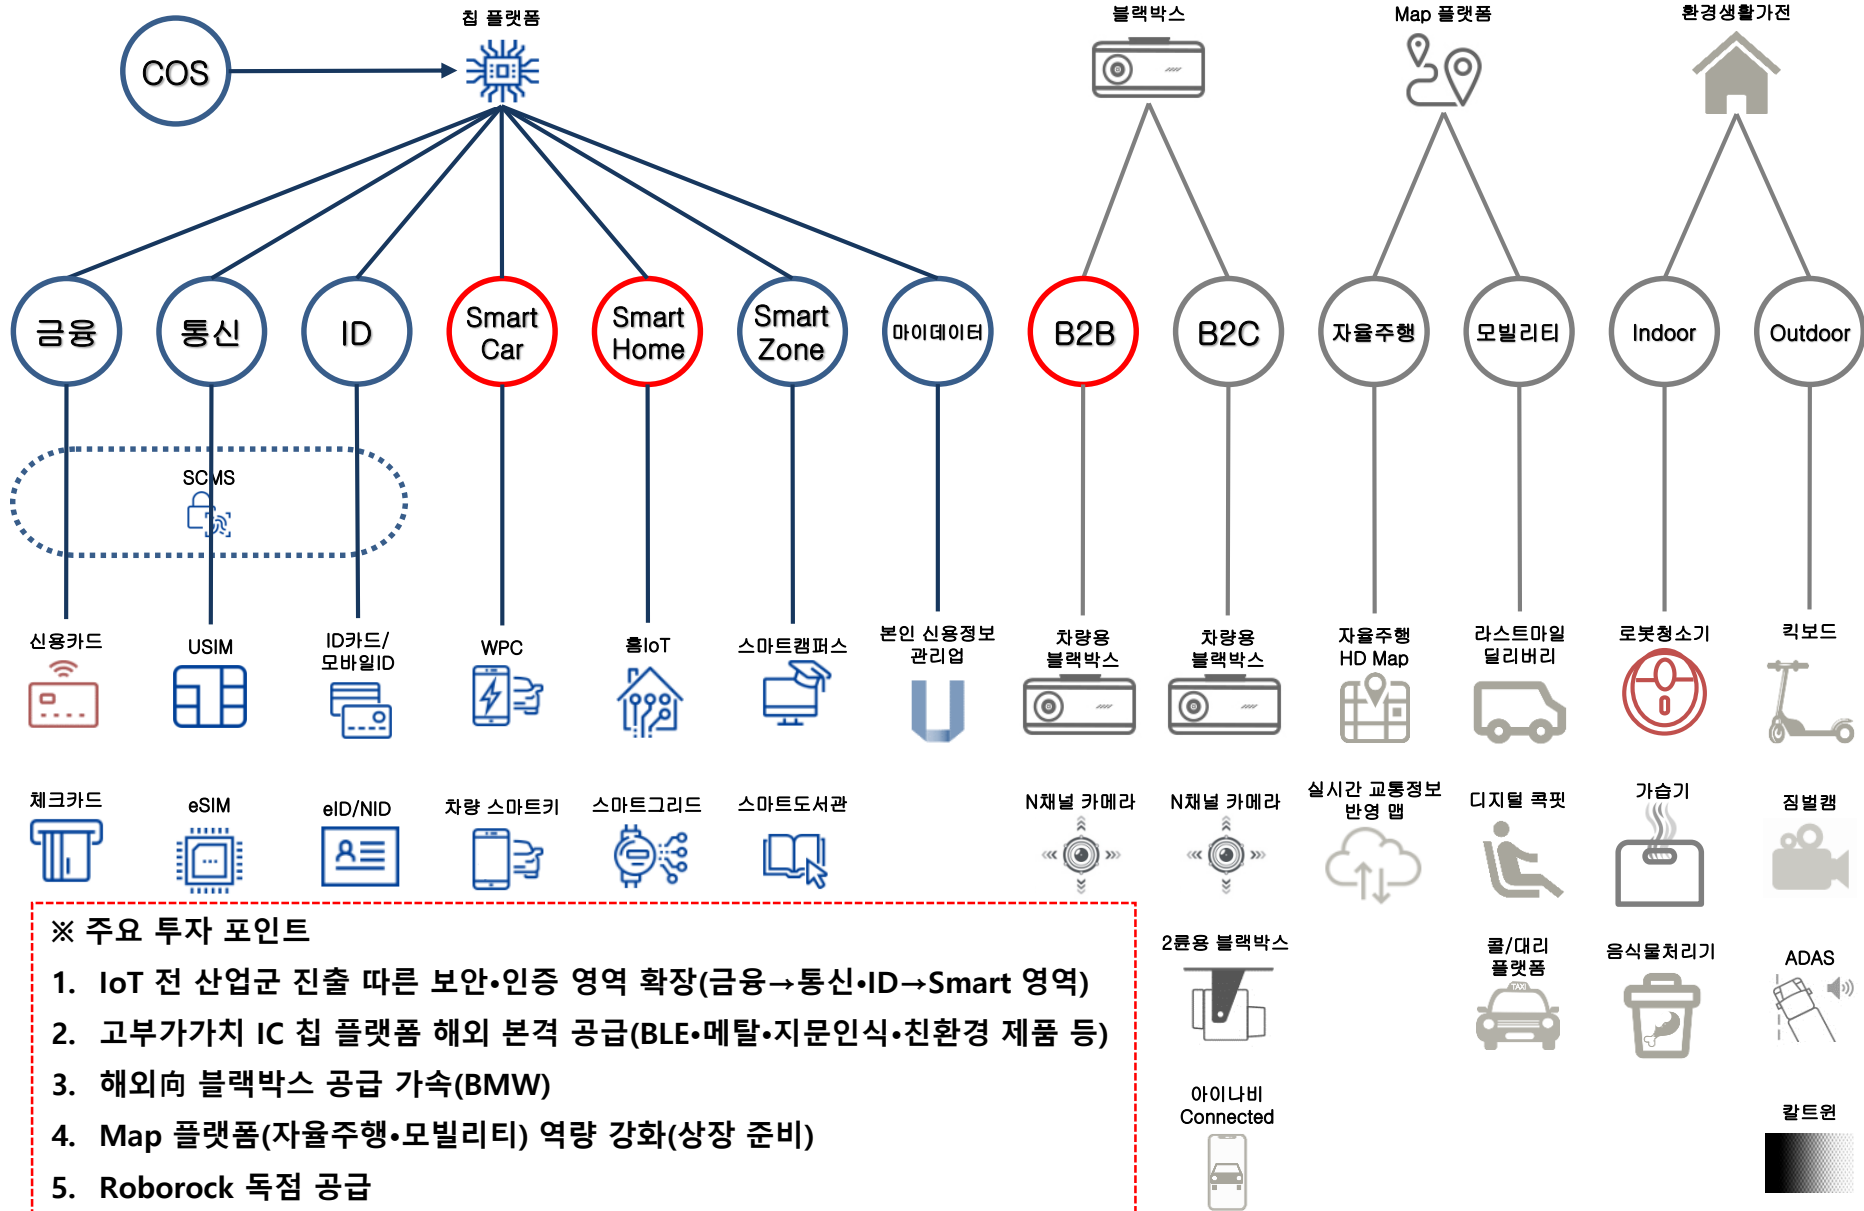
COS

칩 플랫폼

블랙박스

Map 플랫폼

환경생활가전

금융

통신

ID

Smart Car

Smart Home

Smart Zone

마이데이터

B2B

B2C

자율주행

모빌리티

Indoor

Outdoor

SCMS

신용카드

USIM

ID카드/ 모바일ID

WPC

홈IoT

스마트캠퍼스

본인 신용정보 관리업

차량용 블랙박스

차량용 블랙박스

자율주행 HD Map

라스트마일 딜리버리

로봇청소기

킥보드

체크카드

eSIM

eID/NID

차량 스마트키

스마트그리드

스마트도서관

N채널 카메라

N채널 카메라

실시간 교통정보 반영 맵

디지털 콕핏

가습기

짐벌캠

※ 주요 투자 포인트

1. IoT 전 산업군 진출 따른 보안•인증 영역 확장(금융→통신•ID→Smart 영역)

2. 고부가가치 IC 칩 플랫폼 해외 본격 공급(BLE•메탈•지문인식•친환경 제품 등)

3. 해외向 블랙박스 공급 가속(BMW)

4. Map 플랫폼(자율주행•모빌리티) 역량 강화(상장 준비)

5. Roborock 독점 공급

2륜용 블랙박스

콜/대리 플랫폼

TAXI

음식물처리기

ADAS

아이나비 Connected

칼트윈